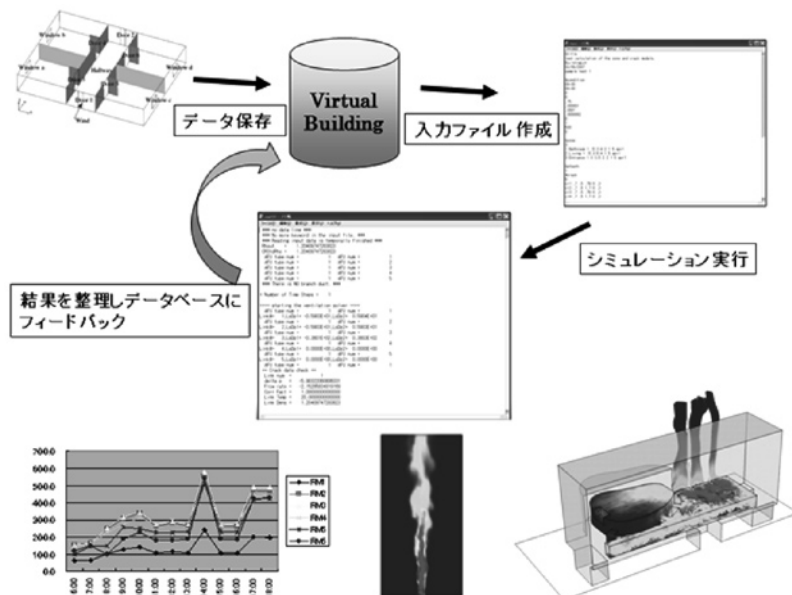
Window b
Door 2
Window a
Hallway
Window d
Door 1
Window c
Wind

データ保存

Virtual Building

入力ファイル 作成

シミュレーション実行

結果を整理しデータベースにフィードバック

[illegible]

7000
6000
5000
4000
3000
2000
1000
0.0

RM1
RM2
RM3
RM4
RM5
RM6